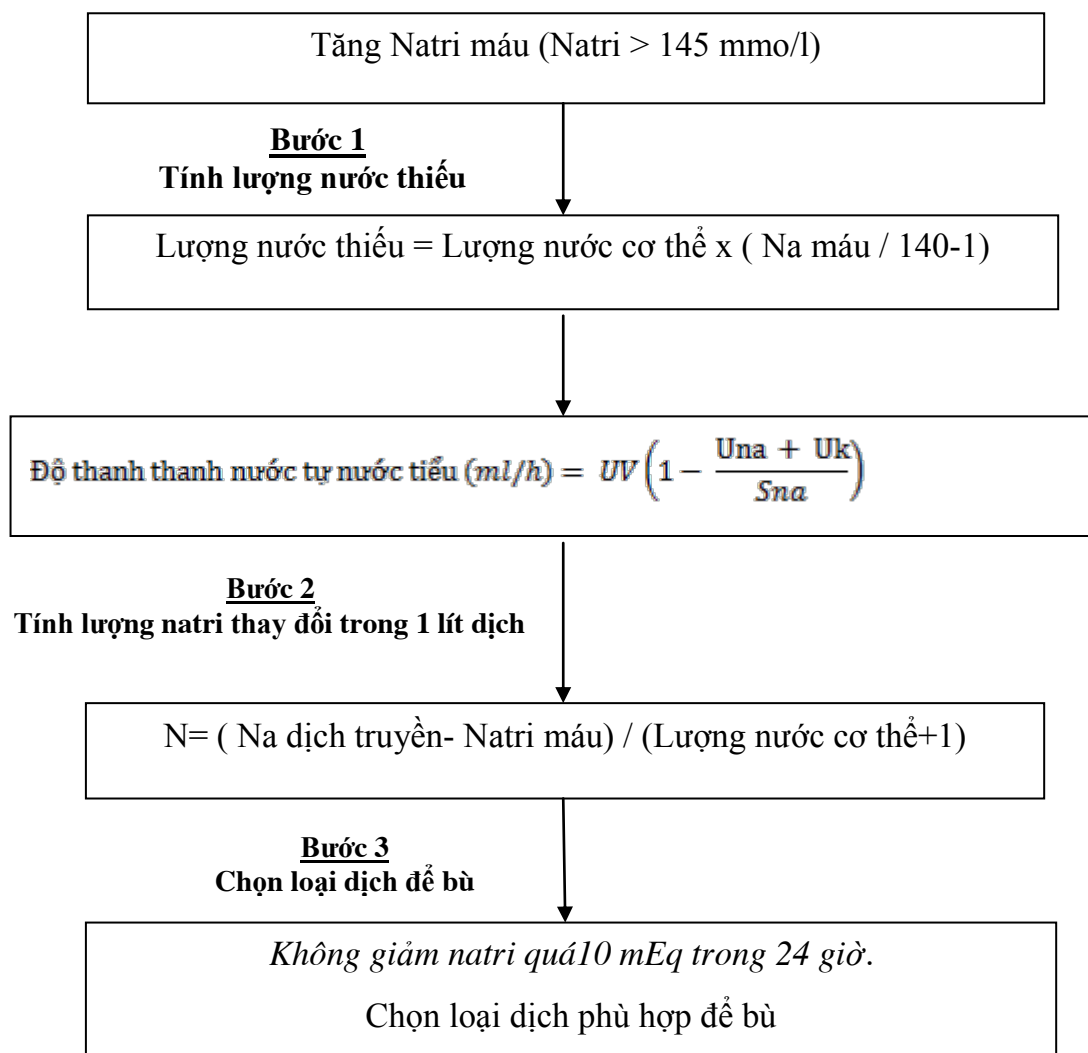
Tăng Natri máu (Natri > 145 mmo/l)

Bước 1
Tính lượng nước thiếu

Lượng nước thiếu = Lượng nước cơ thể x ( Na máu / 140-1)

Độ thanh thanh nước tự nước tiểu $(ml/h) = UV\left(1 - \frac{\text{Una} + \text{Uk}}{Sna}\right)$

Bước 2
Tính lượng natri thay đổi trong 1 lít dịch

N= ( Na dịch truyền- Natri máu) / (Lượng nước cơ thể+1)

Bước 3
Chọn loại dịch để bù

Không giảm natri quá10 mEq trong 24 giờ.

Chọn loại dịch phù hợp để bù